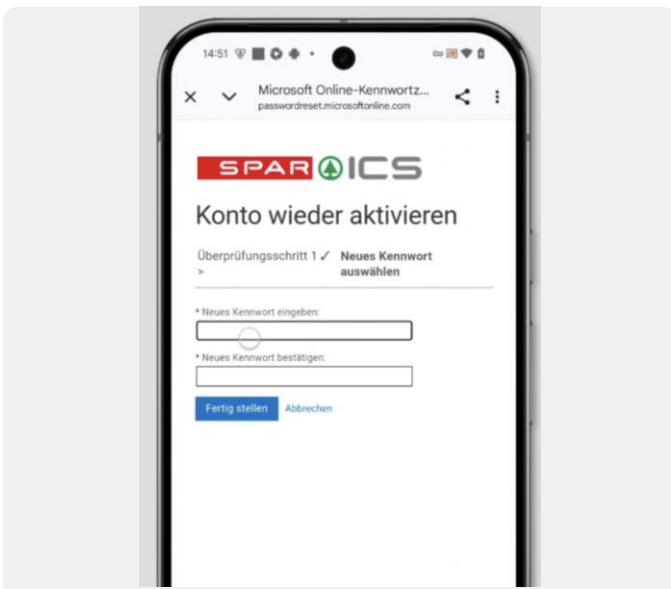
14:51

Microsoft Online-Kennwortz...
passwordreset.microsoftonline.com

SPAR ICS

Konto wieder aktivieren

Überprüfungsschritt 1 ✓ >

Neues Kennwort auswählen

* Neues Kennwort eingeben:

* Neues Kennwort bestätigen:

Fertig stellen

Abbrechen